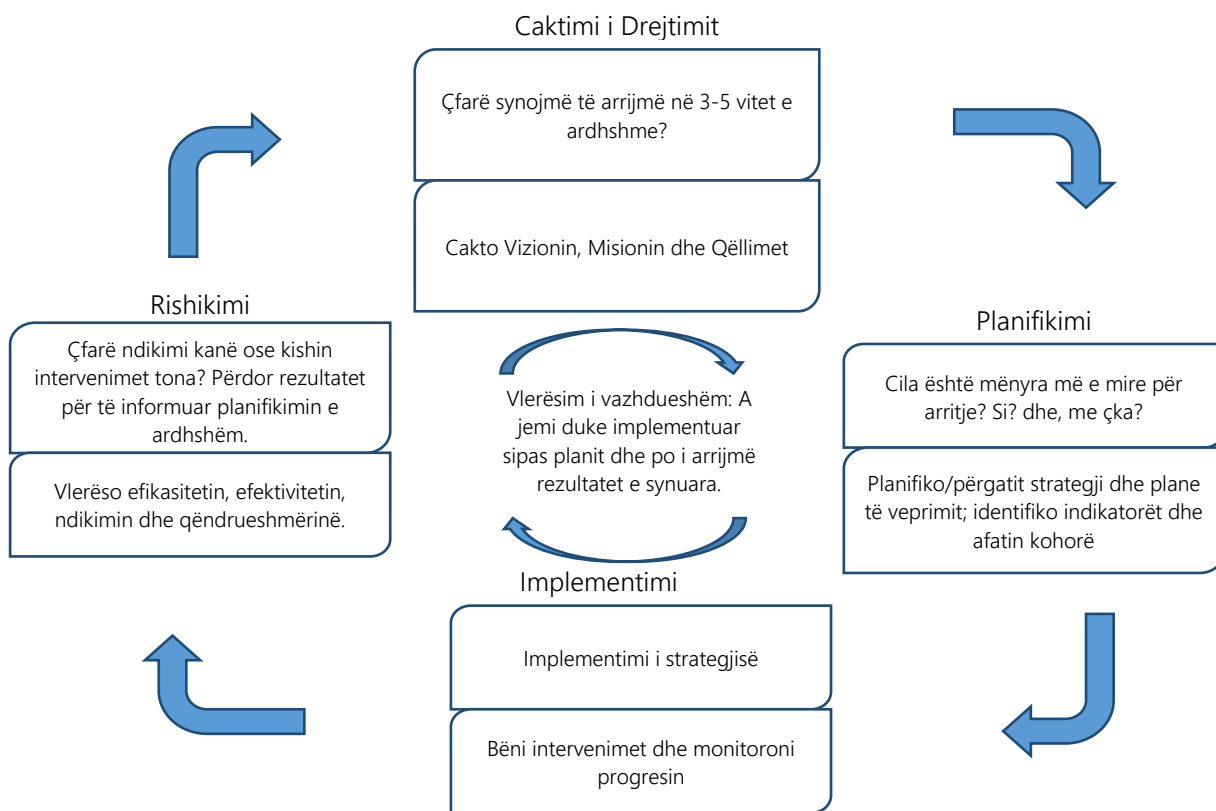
Caktimi i Drejtimit

Çfarë synojmë të arrijmë në 3-5 vitet e ardhshme?

Cakto Vizionin, Misionin dhe Qëllimet

Planifikimi

Cila është mënyra më e mire për arritje? Si? dhe, me çka?

Planifiko/përgatit strategji dhe plane të veprimit; identifiko indikatorët dhe afatin kohorë

Implementimi

Implementimi i strategjisë

Bëni intervenimet dhe monitoroni progresin

Rishikimi

Çfarë ndikimi kanë ose kishin intervenimet tona? Përdor rezultatet për të informuar planifikimin e ardhshëm.

Vlerëso efikasitetin, efektivitetin, ndikimin dhe qëndrueshmërinë.

Vlerësim i vazhdueshëm: A jemi duke implementuar sipas planit dhe po i arrijmë rezultatet e synuara.